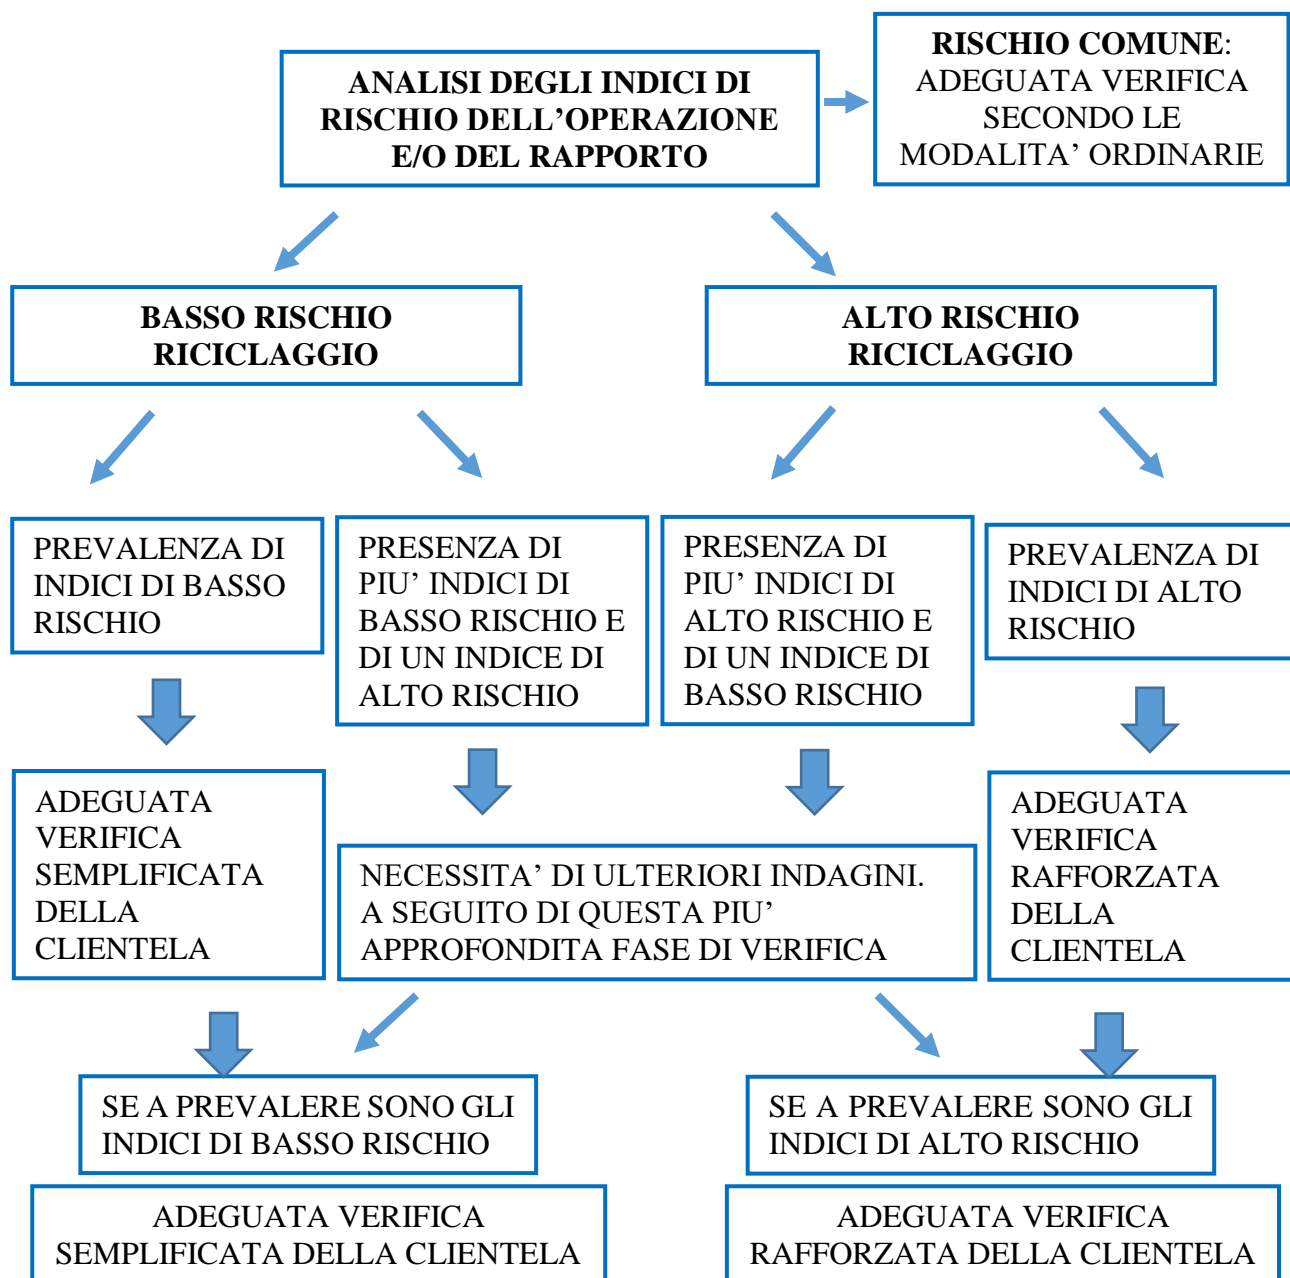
ANALISI DEGLI INDICI DI RISCHIO DELL’OPERAZIONE E/O DEL RAPPORTO

RISCHIO COMUNE: ADEGUATA VERIFICA SECONDO LE MODALITA’ ORDINARIE

BASSO RISCHIO RICICLAGGIO

ALTO RISCHIO RICICLAGGIO

PREVALENZA DI INDICI DI BASSO RISCHIO

PRESENZA DI PIU’ INDICI DI BASSO RISCHIO E DI UN INDICE DI ALTO RISCHIO

PRESENZA DI PIU’ INDICI DI ALTO RISCHIO E DI UN INDICE DI BASSO RISCHIO

PREVALENZA DI INDICI DI ALTO RISCHIO

ADEGUATA VERIFICA SEMPLIFICATA DELLA CLIENTELA

NECESSITA’ DI ULTERIORI INDAGINI. A SEGUITO DI QUESTA PIU’ APPROFONDITA FASE DI VERIFICA

ADEGUATA VERIFICA RAFFORZATA DELLA CLIENTELA

SE A PREVALERE SONO GLI INDICI DI BASSO RISCHIO

SE A PREVALERE SONO GLI INDICI DI ALTO RISCHIO

ADEGUATA VERIFICA SEMPLIFICATA DELLA CLIENTELA

ADEGUATA VERIFICA RAFFORZATA DELLA CLIENTELA